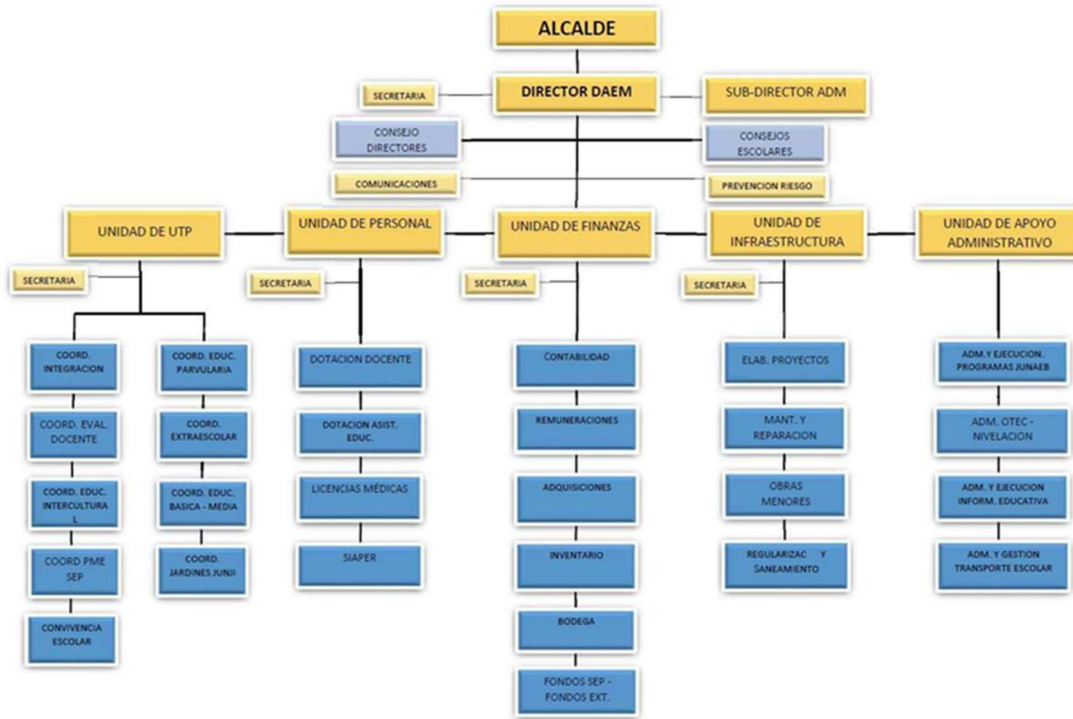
ALCALDE

SECRETARIA

DIRECTOR DAEM

SUB-DIRECTOR ADM

CONSEJO DIRECTORES

CONSEJOS ESCOLARES

COMUNICACIONES

PREVENCION RIESGO

UNIDAD DE UTP

UNIDAD DE PERSONAL

UNIDAD DE FINANZAS

UNIDAD DE INFRAESTRUCTURA

UNIDAD DE APOYO ADMINISTRATIVO

SECRETARIA

SECRETARIA

SECRETARIA

SECRETARIA

COORD. INTEGRACION

COORD. EVAL. DOCENTE

COORD. EDUC. INTERCULTURA L

COORD PME SEP

CONVIVENCIA ESCOLAR

COORD. EDUC. PARVULARIA

COORD. EXTRAESCOLAR

COORD. EDUC. BASICA - MEDIA

COORD. JARDINES JUNJI

DOTACION DOCENTE

DOTACION ASIST. EDUC.

LICENCIAS MÉDICAS

SIAPER

CONTABILIDAD

REMUNERACIONES

ADQUISICIONES

INVENTARIO

BODEGA

FONDOS SEP - FONDOS EXT.

ELAB. PROYECTOS

MANT. Y REPARACION

OBRAS MENORES

REGULARIZAC Y SANEAMIENTO

ADM.Y EJECUCION. PROGRAMAS JUNAEB

ADM. OTEC - NIVELACION

ADM. Y EJECUCION INFORM. EDUCATIVA

ADM. Y GESTION TRANSPORTE ESCOLAR